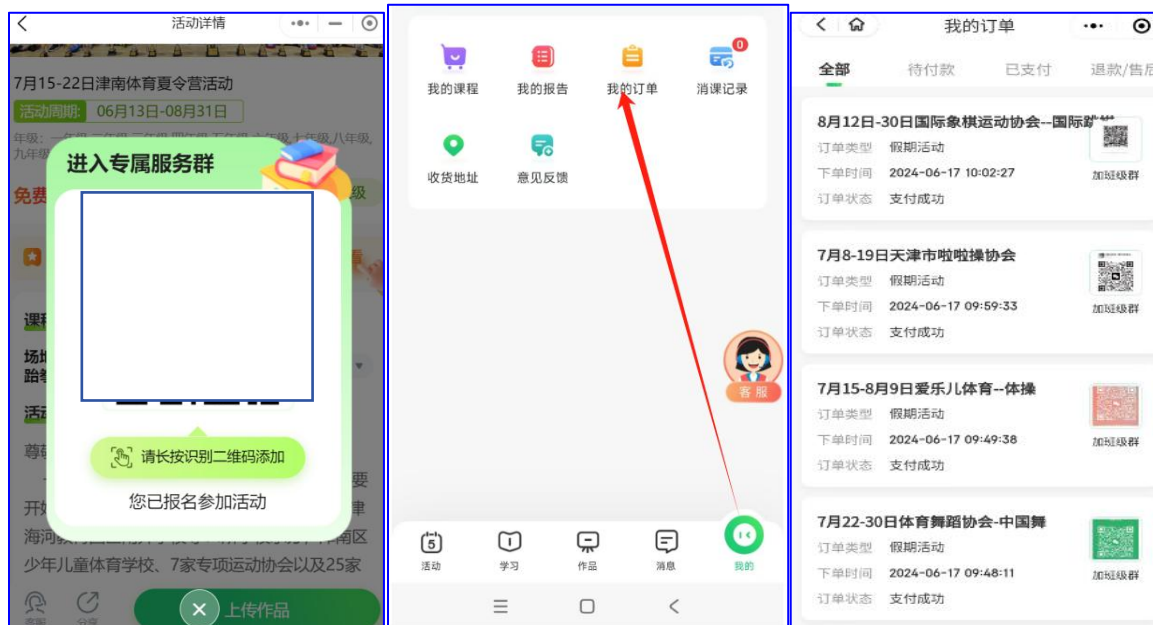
活动详情

7月15-22日津南体育夏令营活动

活动周期: 06月13日-08月31日

年级: 一年级 二年级 三年级 四年级 五年级 六年级 七年级 八年级 九年级

免费

进入专属服务群

请长按识别二维码添加

您已报名参加活动

课程

场地 跆拳

活动

尊敬

开始 海河 少年儿童体育学校、7家专项运动协会以及25家

要 津 南区

上传作品

我的课程
我的报告
我的订单
消课记录
0
收货地址
意见反馈

客服

活动
学习
作品
消息
我的

我的订单

全部
待付款
已支付
退款/售后

8月12日-30日国际象棋运动协会--国际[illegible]
订单类型 假期活动
下单时间 2024-06-17 10:02:27
订单状态 支付成功
加班级群

7月8-19日天津市啦啦操协会
订单类型 假期活动
下单时间 2024-06-17 09:59:33
订单状态 支付成功
加班级群

7月15-8月9日爱乐儿体育--体操
订单类型 假期活动
下单时间 2024-06-17 09:49:38
订单状态 支付成功
加班级群

7月22-30日体育舞蹈协会-中国舞
订单类型 假期活动
下单时间 2024-06-17 09:48:11
订单状态 支付成功
加班级群